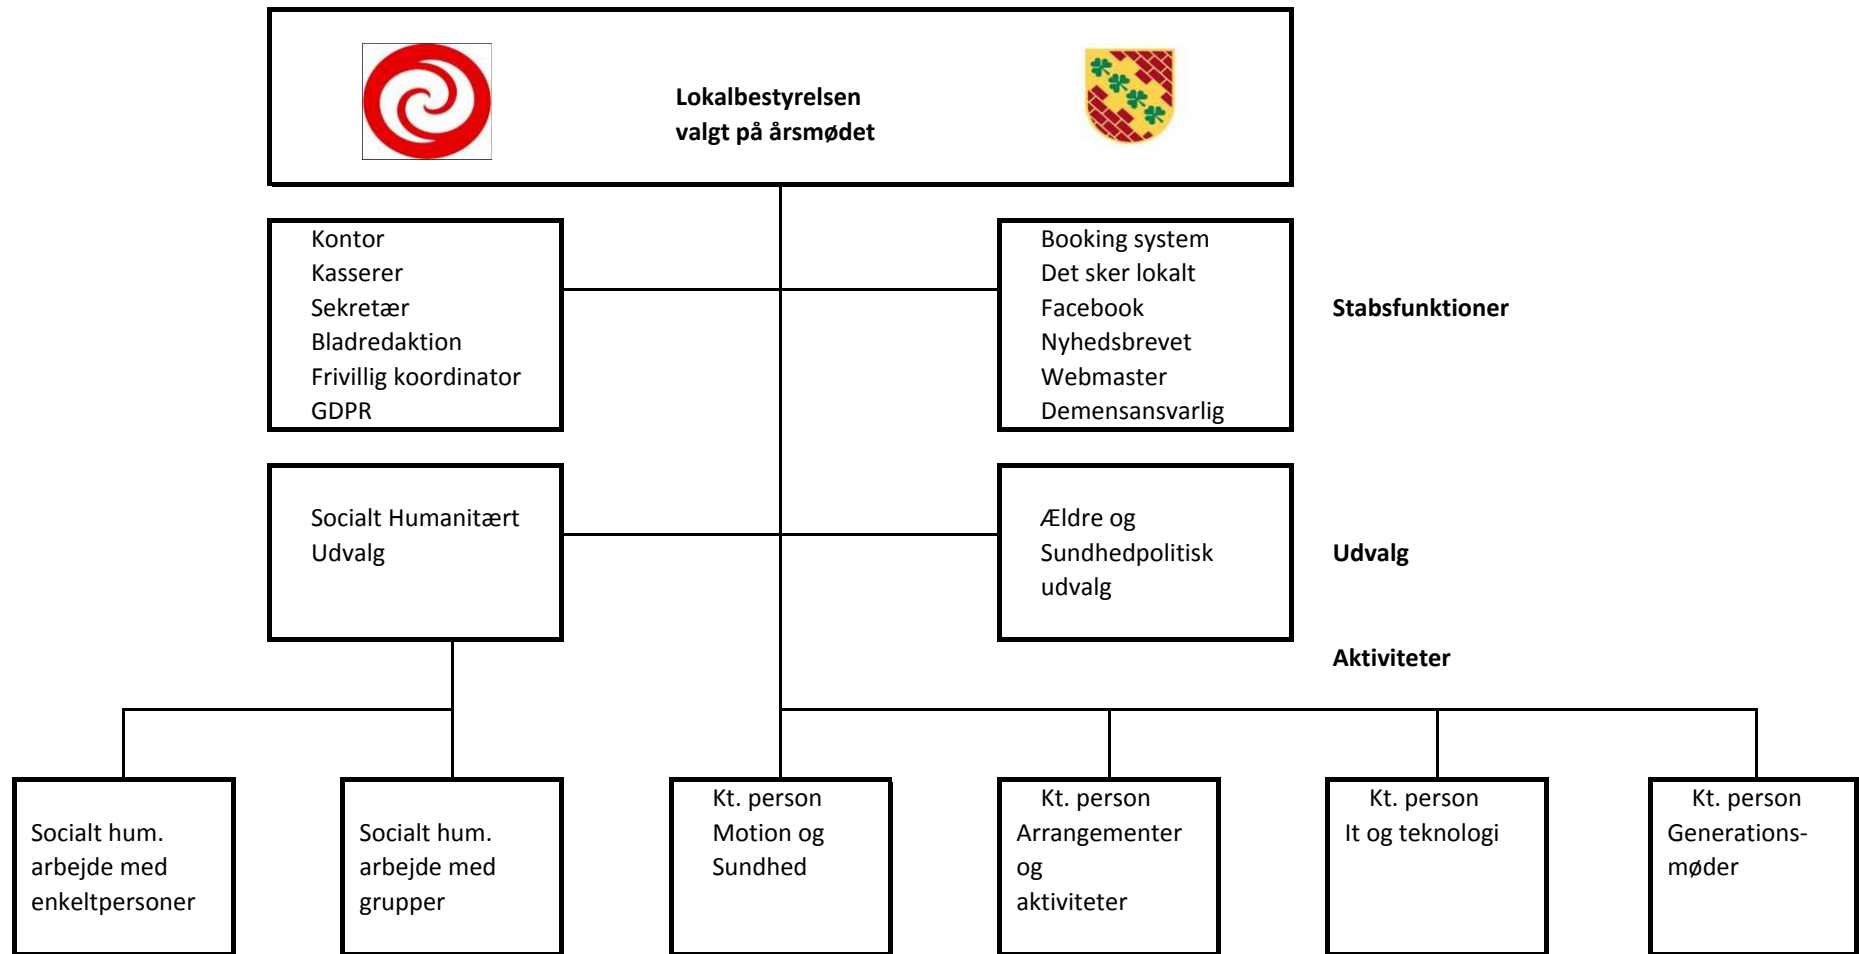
Lokalbestyrelsen
valgt på årsmødet

Kontor
Kasserer
Sekretær
Bladredaktion
Frivillig koordinator
GDPR

Booking system
Det sker lokalt
Facebook
Nyhedsbrevet
Webmaster
Demensansvarlig

Stabsfunktioner

Socialt Humanitært Udvalg

Ældre og Sundhedpolitisk udvalg

Udvalg

Aktiviteter

Socialt hum. arbejde med enkeltpersoner

Socialt hum. arbejde med grupper

Kt. person
Motion og Sundhed

Kt. person
Arrangementer og aktiviteter

Kt. person
It og teknologi

Kt. person
Generationsmøder